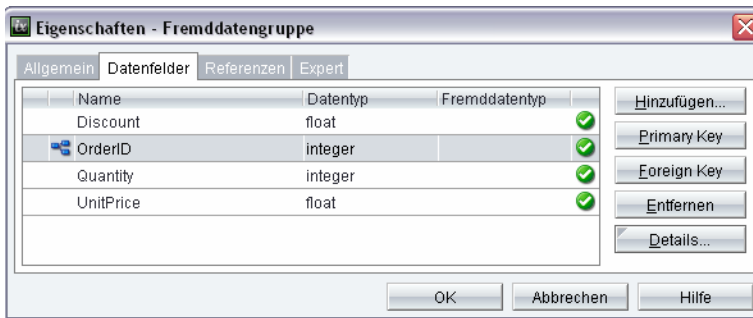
Eigenschaften - Fremddatengruppe

Allgemein | Datenfelder | Referenzen | Expert

| Name | Datentyp | Fremddatentyp |
|---|---|---|
| Discount | float | |
| OrderID | integer | |
| Quantity | integer | |
| UnitPrice | float | |

Hinzufügen...
Primary Key
Foreign Key
Entfernen
Details...

OK
Abbrechen
Hilfe